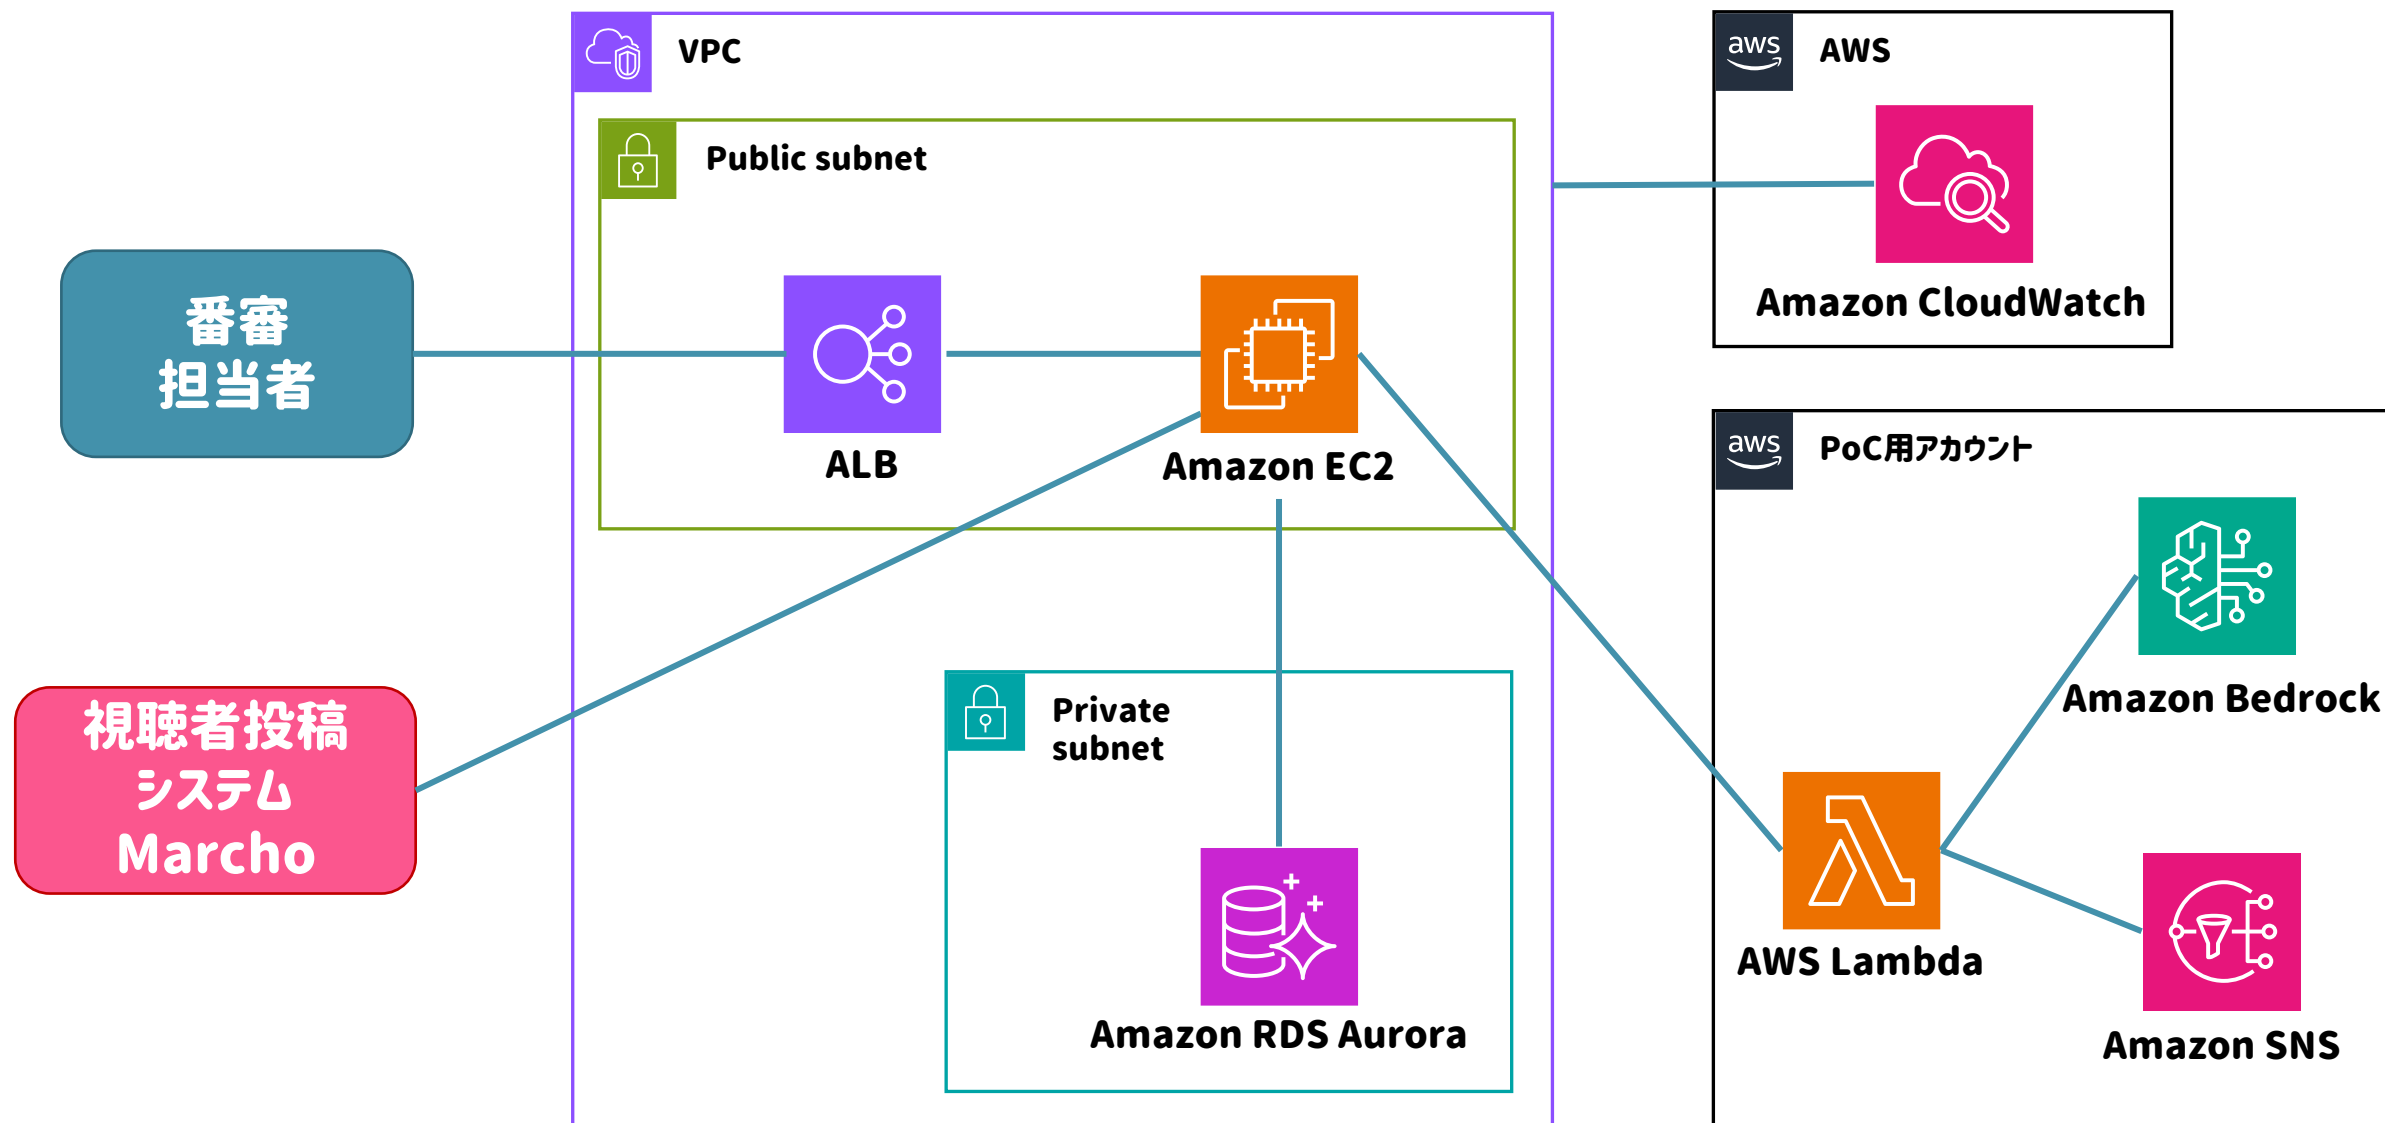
VPC

Public subnet

番審
担当者

ALB

Amazon EC2

視聴者投稿
システム
Marcho

Private subnet

Amazon RDS Aurora

aws AWS

Amazon CloudWatch

aws PoC用アカウント

Amazon Bedrock

AWS Lambda

Amazon SNS